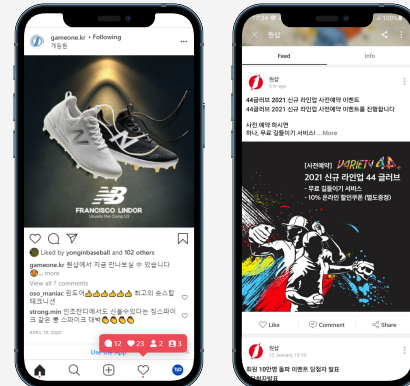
gameone.kr • Following
게임원

FRANCISCO LINDOR
Unveils the Dome V3

Liked by yonginbaseball and 102 others
gameone.kr 원삼에서 지금 만나보실 수 있습니다
... more
View all 7 comments
oso_maniac 원도어👍👍👍👍👍 최고의 숏스탑 테크니션
strong.min 인조잔디에서 신을수있다는 청스파이크 플 좋은 스파이크 대박👏👏👏
APRIL 16, 2020
Use the App
12 23 2 3

17:34
원삼
Feed
Info
원삼
5 m ago
44글러브 2021 신규 라인업 사전예약 이벤트
44글러브 2021 신규 라인업 사전예약 이벤트를 진행합니다
사전 예약 하시면
하나, 무료 길들이기 서비스!... More
[사전예약]
2021 신규 라인업 44 글러브
- 무료 길들이기 서비스
- 10% 온라인 할인쿠폰 (별도증정)
Like
Comment
Share
원삼
10 January 13:19
원삼 100만원 돌파 이벤트 당첨자 발표